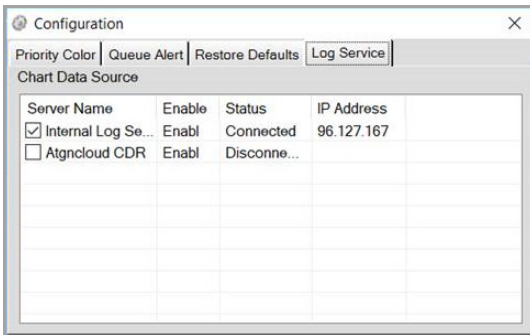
Configuration

Priority Color | Queue Alert | Restore Defaults | Log Service

Chart Data Source

| Server Name | Enable | Status | IP Address |
|---|---|---|---|
| ☑ Internal Log Se... | Enabl | Connected | 96.127.167 |
| ☐ Atgncloud CDR | Enabl | Disconne... | |